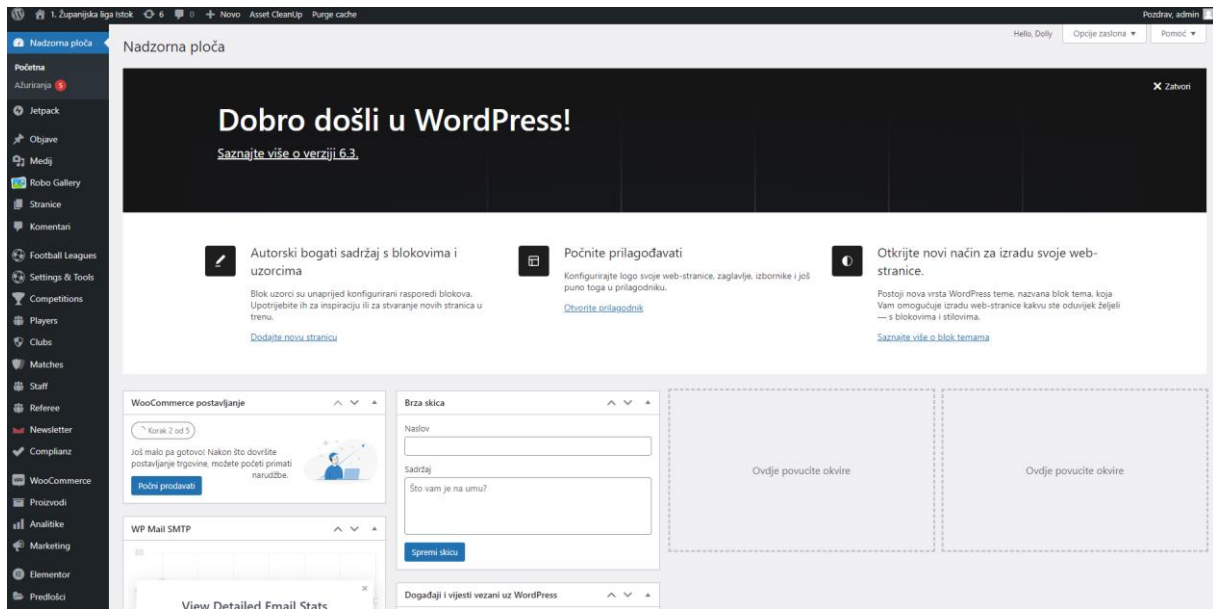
1. Županijska liga Istok 6 0 + Novo Asset CleanUp Purge cache

Pozdrav, admin

Nadzorna ploča
Početna
Ažuriranja 5
Jetpack
Objave
Medij
Robo Gallery
Stranice
Komentari
Football Leagues
Settings & Tools
Competitions
Players
Clubs
Matches
Staff
Referee
Newsletter
Complianz
WooCommerce
Proizvodi
Analitike
Marketing
Elementor
Predlošci

Nadzorna ploča

Hello, Dolly Opcije zaslona ▾ Pomoć ▾

✕ Zatvori

Dobro došli u WordPress!

Saznajte više o verziji 6.3.

Autorski bogati sadržaj s blokovima i uzorcima

Blok uzorci su unaprijed konfigurirani rasporedi blokova. Upotrijebite ih za inspiraciju ili za stvaranje novih stranica u trenu.

Dodajte novu stranicu

Počnite prilagođavati

Konfigurirajte logo svoje web-stranice, zaglavlje, izbornike i još puno toga u prilagodniku.

Otvorite prilagodnik

Otkrijte novi način za izradu svoje web-stranice.

Postoji nova vrsta WordPress teme, nazvana blok tema, koja Vam omogućuje izradu web-stranice kakvu ste oduvijek željeli — s blokovima i stilovima.

Saznajte više o blok temama

WooCommerce postavljanje

Korak 2 od 5

Još malo pa gotovo! Nakon što dovršite postavljanje trgovine, možete početi primati narudžbe.

Počni prodavati

WP Mail SMTP

80

View Detailed Email Stats

Brza skica

Naslov

Sadržaj

Što vam je na umu?

Spremi skicu

Događaji i vijesti vezani uz WordPress

Ovdje povucite okvire

Ovdje povucite okvire